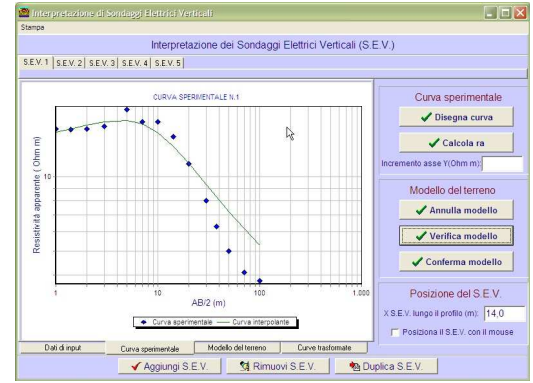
Interpretazione di Sondaggi Elettrici Verticali

Stampe

Interpretazione dei Sondaggi Elettrici Verticali (S.E.V.)

S.E.V. 1 | S.E.V. 2 | S.E.V. 3 | S.E.V. 4 | S.E.V. 5

CURVA SPERIMENTALE N.1

Resistività apparente ( Ohm m)

10

1

10

100

1,000

AB/2 (m)

Curva sperimentale — Curva interpolante

Curva sperimentale

Disegna curva

Calcola ra

Incremento asse Y(Ohm m):

Modello del terreno

Annulla modello

Verifica modello

Conferma modello

Posizione del S.E.V.

X S.E.V. lungo il profilo (m): 14,0

Posiziona il S.E.V. con il mouse

Dati di input | Curva sperimentale | Modello del terreno | Curve trasformate

Aggiungi S.E.V.

Rimuovi S.E.V.

Duplica S.E.V.